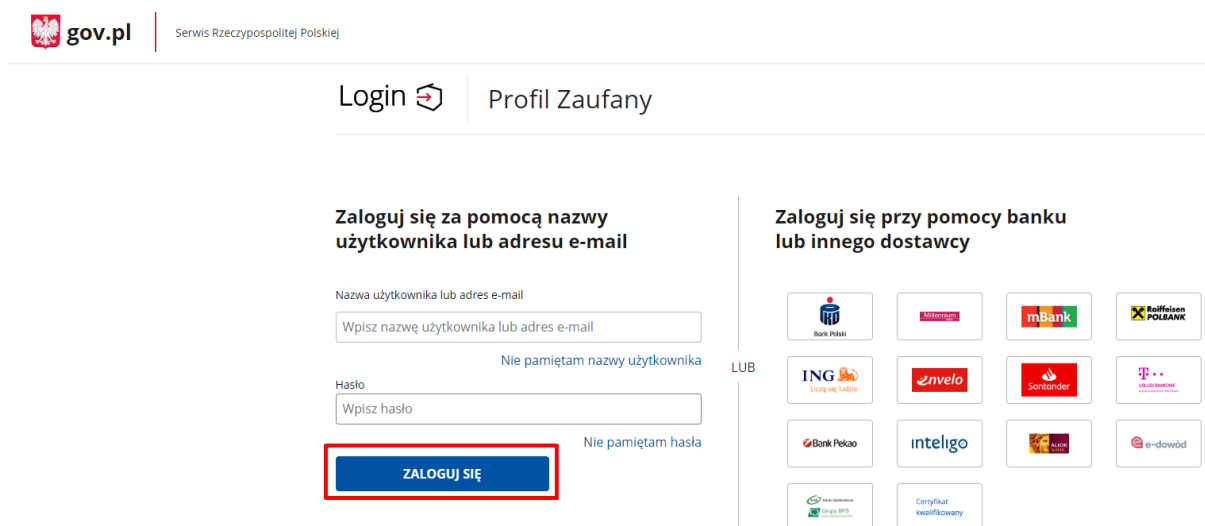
gov.pl

Serwis Rzeczypospolitej Polskiej

Login

Profil Zaufany

Zaloguj się za pomocą nazwy użytkownika lub adresu e-mail

Nazwa użytkownika lub adres e-mail

Wpisz nazwę użytkownika lub adres e-mail

Nie pamiętam nazwy użytkownika

Hasło

Wpisz hasło

Nie pamiętam hasła

ZALOGUJ SIĘ

LUB

Zaloguj się przy pomocy banku lub innego dostawcy

Bank Polski

Millennium

mBank

Raiffeisen POLBANK

ING

Liczą się ludzie

envelo

Santander

T · ·

USŁUGI BANKOWE

Bank Pekao

inteligo

ALIOR BANK

e-dowód

Bank Spółdzielczy

Grupa BPS

Certyfikat kwalifikowany